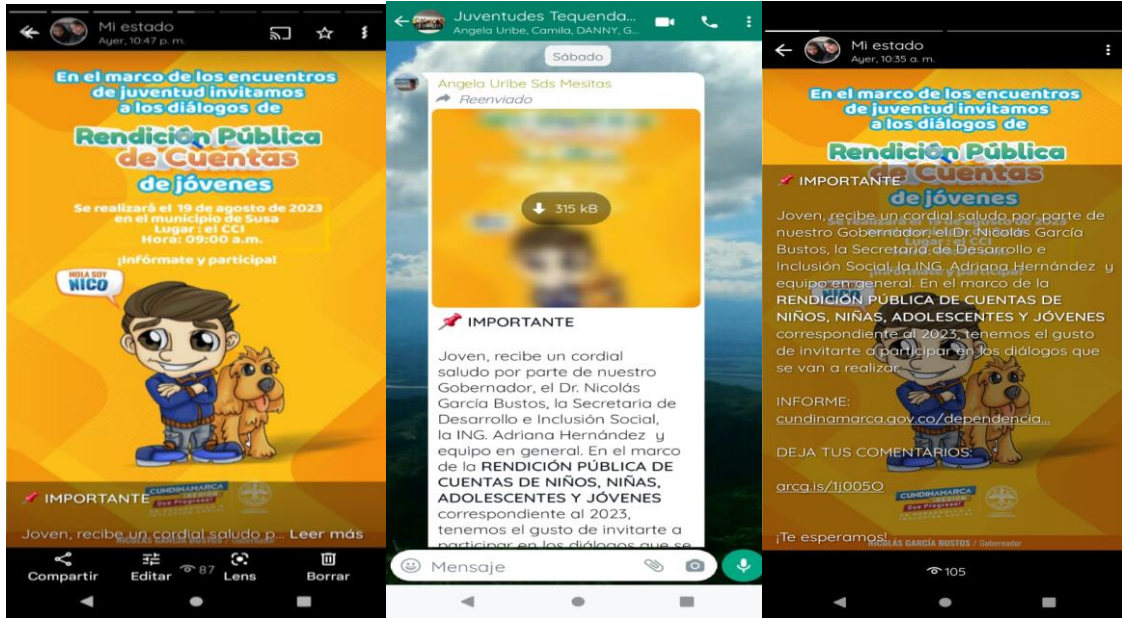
Mi estado
Ayer, 10:47 p. m.

En el marco de los encuentros de juventud invitamos a los diálogos de

Rendición Pública de Cuentas de jóvenes

Se realizará el 19 de agosto de 2023 en el municipio de Susa
Lugar : el CCI
Hora: 09:00 a.m.

¡Infórmate y participa!

HOLA SOY NICO

IMPORTANTE CUNDINAMARCA

Joven, recibe un cordial saludo p... Leer más

Compartir Editar 87 Lens Borrar

Juventudes Tequenda...
Angela Uribe, Camila, DANNY, G...

Sábado

Angela Uribe Sds Mesitas
Reenviado

315 kB

IMPORTANTE

Joven, recibe un cordial saludo por parte de nuestro Gobernador, el Dr. Nicolás García Bustos, la Secretaria de Desarrollo e Inclusión Social, la ING. Adriana Hernández y equipo en general. En el marco de la RENDICIÓN PÚBLICA DE CUENTAS DE NIÑOS, NIÑAS, ADOLESCENTES Y JÓVENES correspondiente al 2023, tenemos el gusto de invitarte a participar en los diálogos que se

Mensaje

Mi estado
Ayer, 10:35 a. m.

En el marco de los encuentros de juventud invitamos a los diálogos de

Rendición Pública de Cuentas de jóvenes

IMPORTANTE

Joven, recibe un cordial saludo por parte de nuestro Gobernador, el Dr. Nicolás García Bustos, la Secretaria de Desarrollo e Inclusión Social, la ING. Adriana Hernández y equipo en general. En el marco de la RENDICIÓN PÚBLICA DE CUENTAS DE NIÑOS, NIÑAS, ADOLESCENTES Y JÓVENES correspondiente al 2023, tenemos el gusto de invitarte a participar en los diálogos que se van a realizar.

INFORME:
cundinamarca.gov.co/dependencia...

DEJA TUS COMENTARIOS:

arcg.is/1j005O

CUNDINAMARCA

¡Te esperamos!
NICOLÁS GARCÍA BUSTOS / Gobernador

105